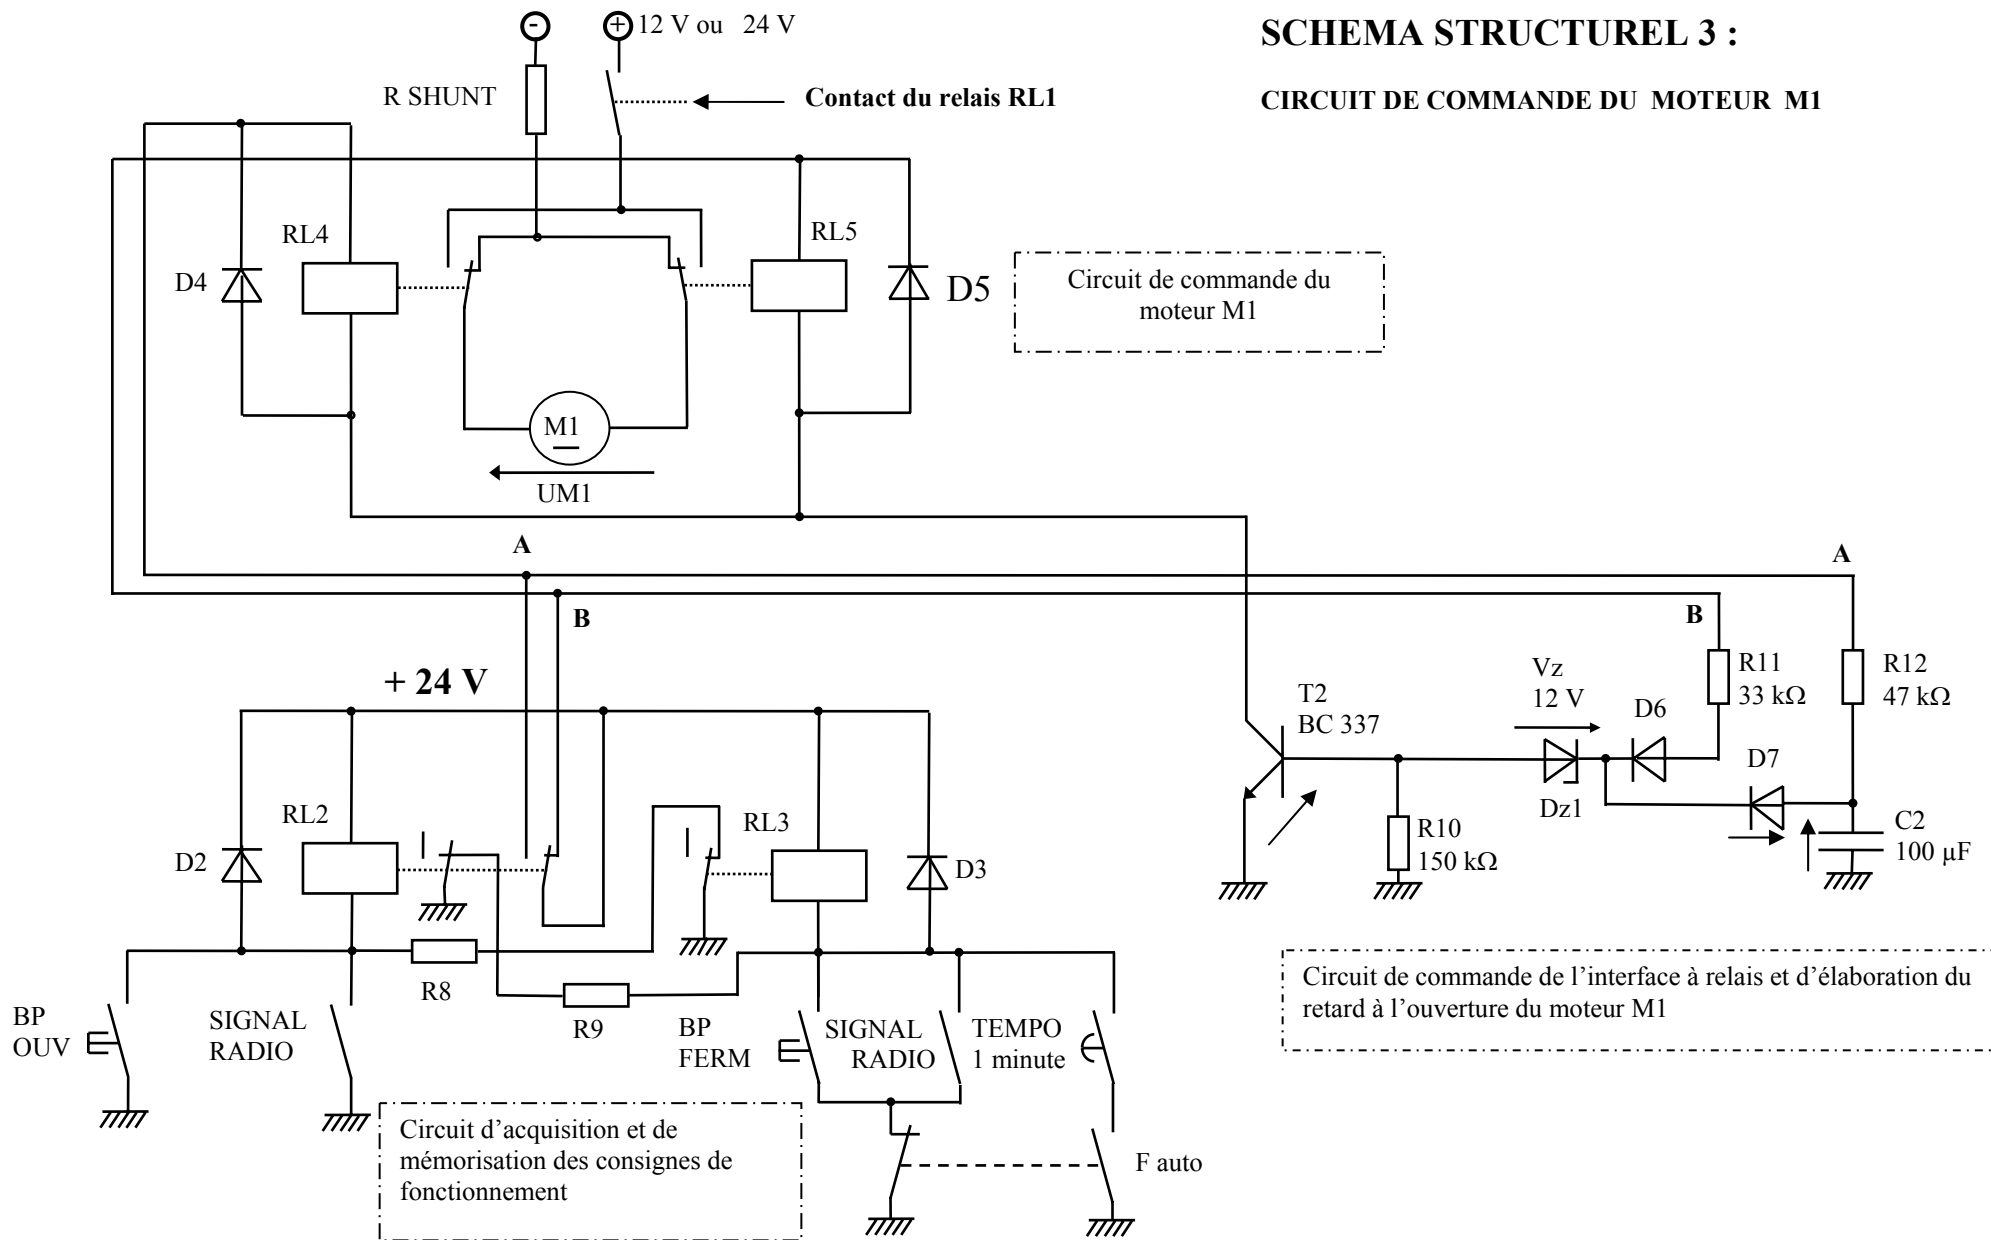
SCHEMA STRUCTUREL 3 :

CIRCUIT DE COMMANDE DU MOTEUR M1

12 V ou 24 V

R SHUNT

Contact du relais RL1

RL4

RL5

D4

D5

Circuit de commande du moteur M1

M1

UM1

A

B

A

B

+ 24 V

T2
BC 337

Vz
12 V

D6

R11
33 kΩ

R12
47 kΩ

D7

Dz1

R10
150 kΩ

C2
100 µF

RL2

RL3

D2

D3

R8

R9

BP OUV

SIGNAL RADIO

BP FERM

SIGNAL RADIO

TEMPO
1 minute

F auto

Circuit d'acquisition et de mémorisation des consignes de fonctionnement

Circuit de commande de l'interface à relais et d'élaboration du retard à l'ouverture du moteur M1